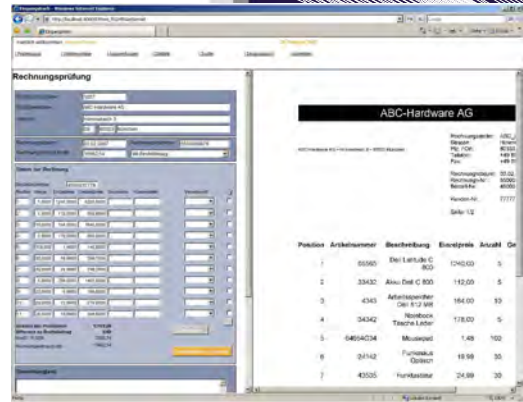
Rechnungsprüfung

ABC-Hardware AG

ABC-Hardware AG

| Position | Artikelnummer | Beschreibung | Einzelpreis | Anzahl |
|---|---|---|---|---|
| 1 | 65560 | Dell Latitude C 800 | 1240,00 | 5 |
| 2 | 33432 | Akku Dell C 800 | 112,00 | 5 |
| 3 | 4343 | Arbeitsspeicher Dell 512 MB | 164,00 | 10 |
| 4 | 34342 | Notebook Tasche Leder | 178,00 | 5 |
| 5 | 64654034 | Mousepad | 1,49 | 102 |
| 6 | 34142 | Funkmaus Optisch | 18,99 | 35 |
| 7 | 40505 | Funktastatur | 24,99 | 35 |